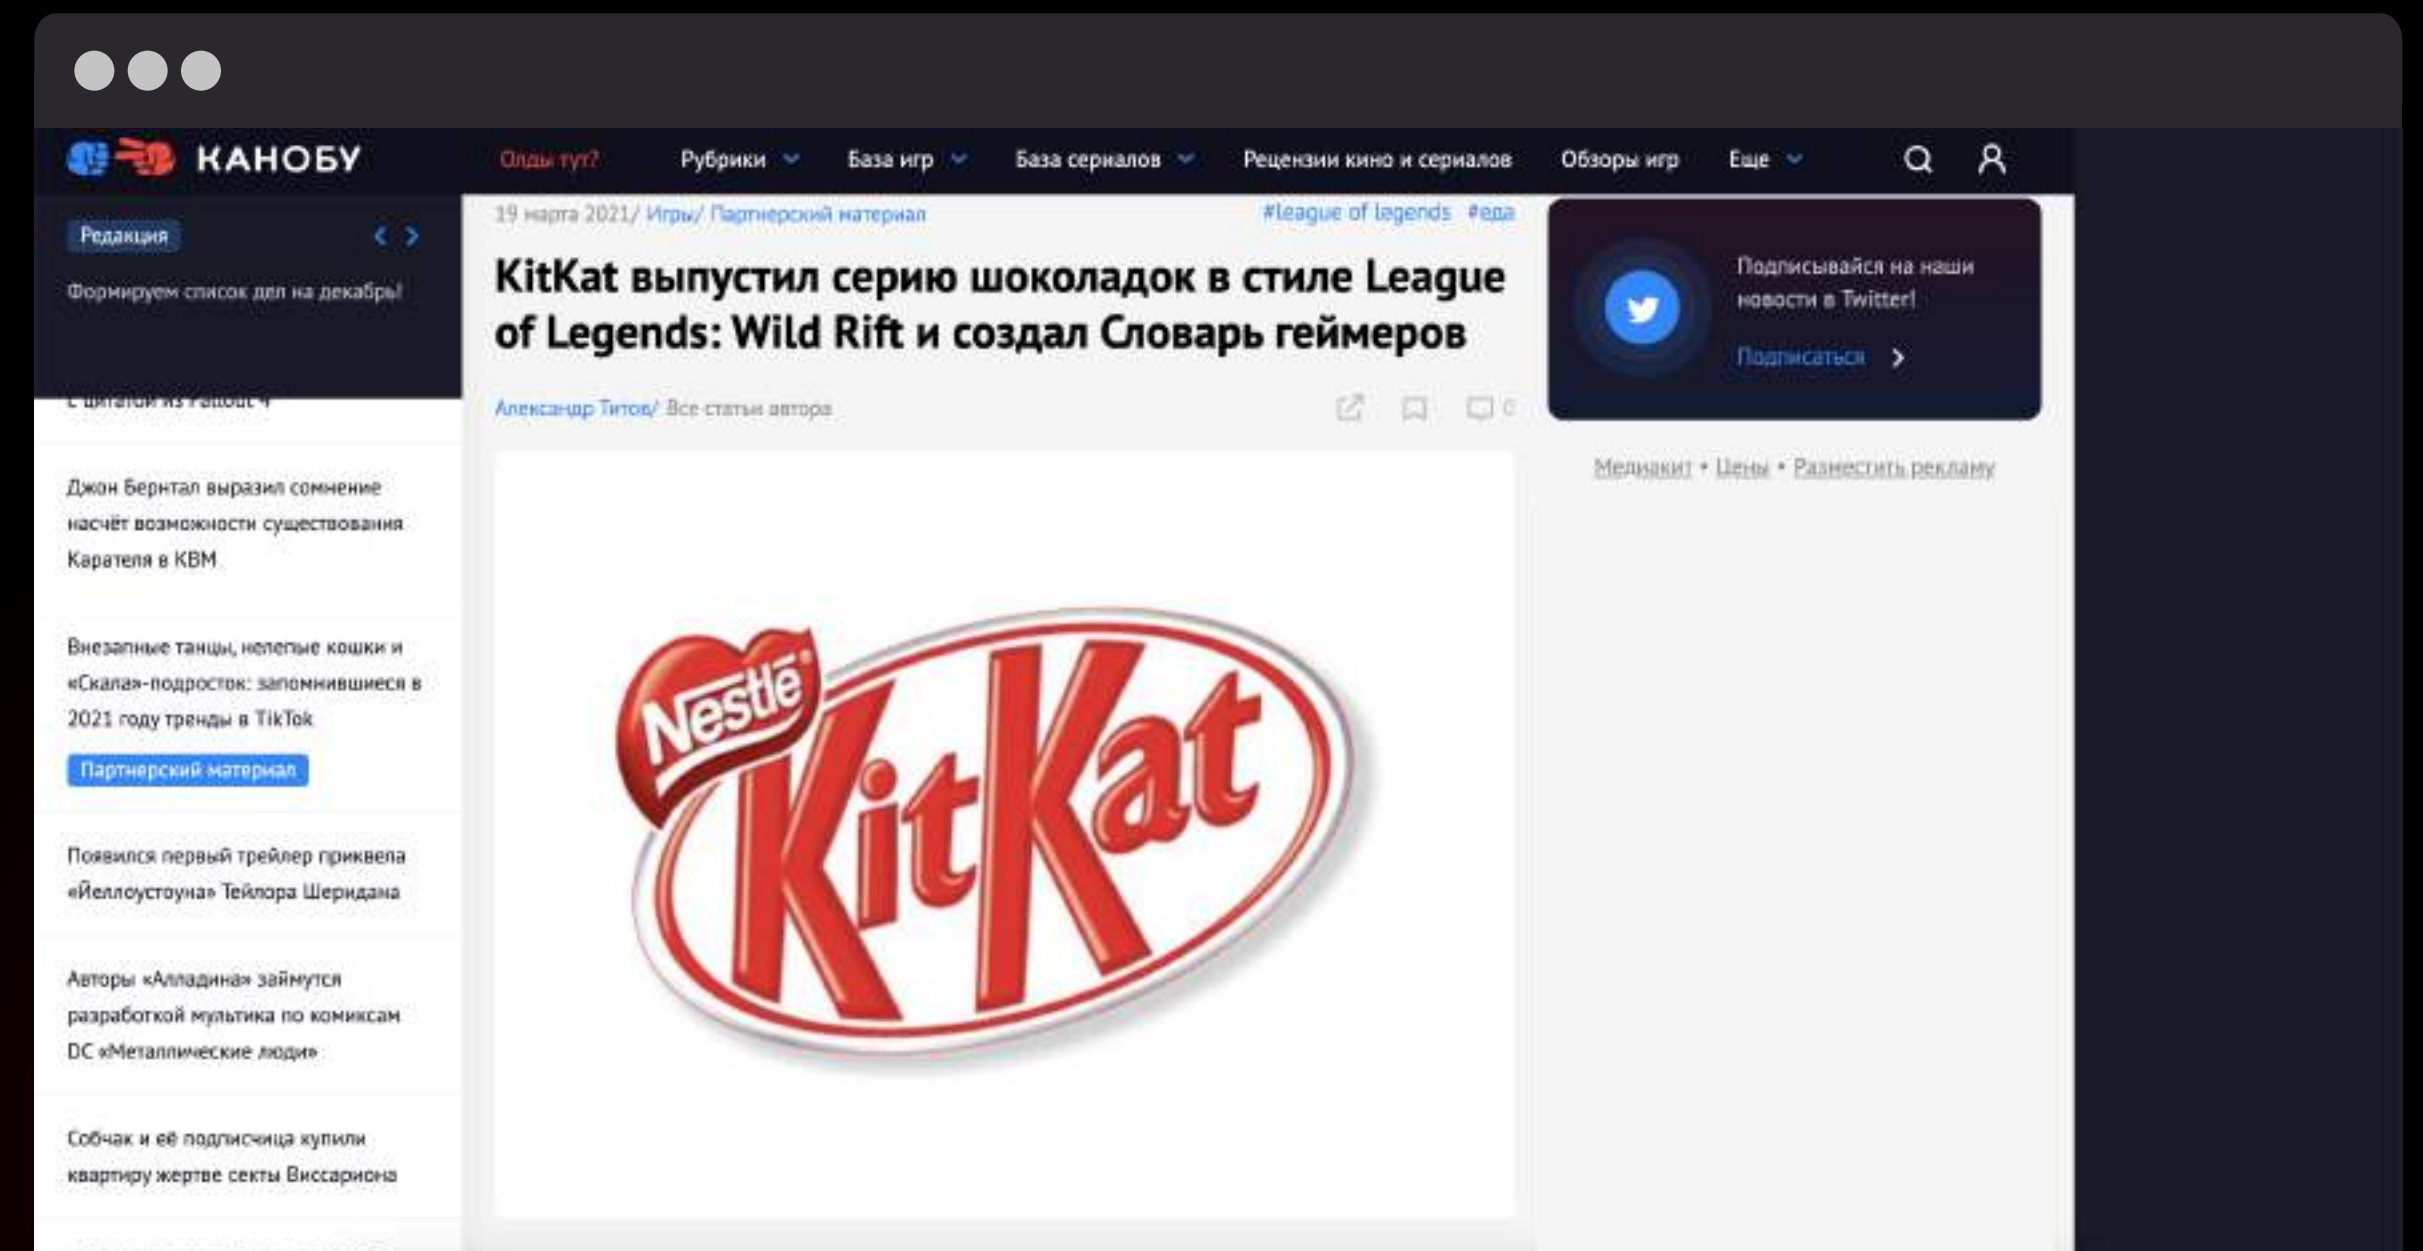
КАНОБУ

Олды тут? Рубрики База игр База сериалов Рецензии кино и сериалов Обзоры игр Еще

Редакция

Формируем список дел на декабрь!

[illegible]

Джон Бернтал выразил сомнение насчёт возможности существования Карателя в КВМ

Внезапные танцы, нелепые кошки и «Скала»-подросток: запомнившиеся в 2021 году тренды в TikTok

Партнерский материал

Появился первый трейлер приквела «Йеллоустоуна» Тейлора Шеридана

Авторы «Алладина» займутся разработкой мультика по комиксам DC «Металлические люди»

Собчак и её подписчица купили квартиру жертве секты Виссариона

19 марта 2021/ Игры/ Партнерский материал

#league of legends #еда

KitKat выпустил серию шоколадок в стиле League of Legends: Wild Rift и создал Словарь геймеров

Александр Титов/ Все статьи автора

0

Nestle KitKat

Подписывайся на наши новости в Twitter!

Подписаться

Медиакит • Цены • Разместить рекламу